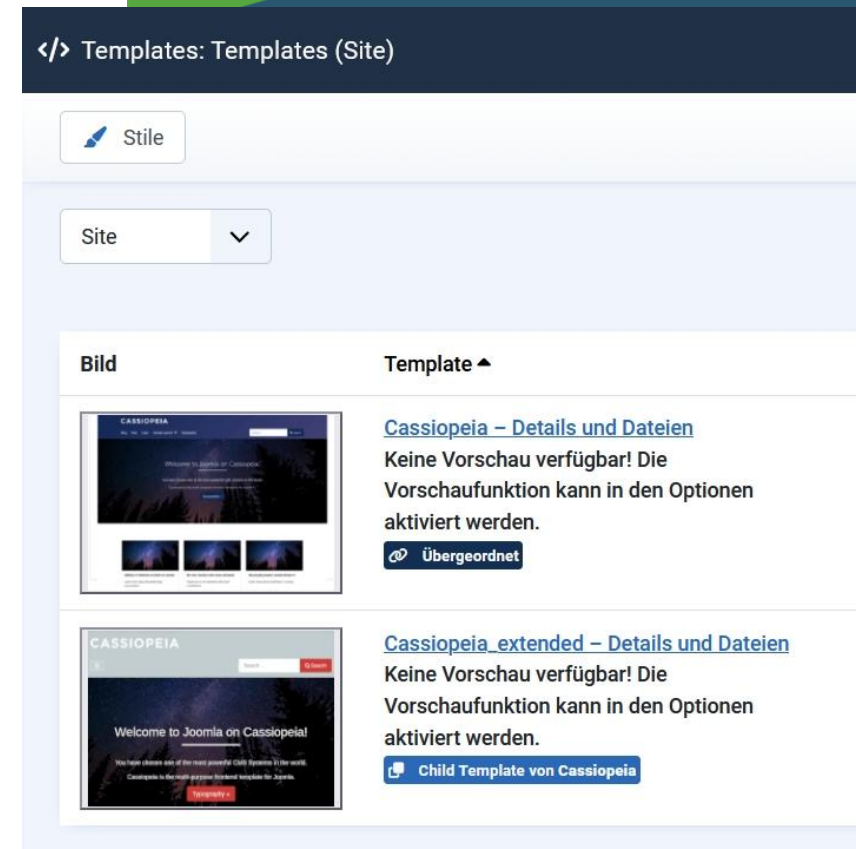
Templates: Templates (Site)

Stile

Site

| Bild | Template ▲ |
|---|---|
| CASSIOPEIA Welcome to Joomla on Cassiopeia! | Cassiopeia – Details und Dateien Keine Vorschau verfügbar! Die Vorschaufunktion kann in den Optionen aktiviert werden. Übergeordnet |
| CASSIOPEIA Search Search Welcome to Joomla on Cassiopeia! You have chosen one of the most powerful CMS Systems in the world. Cassiopeia is the multi-purpose frontend template for Joomla. Typography » | Cassiopeia_extended – Details und Dateien Keine Vorschau verfügbar! Die Vorschaufunktion kann in den Optionen aktiviert werden. Child Template von Cassiopeia |